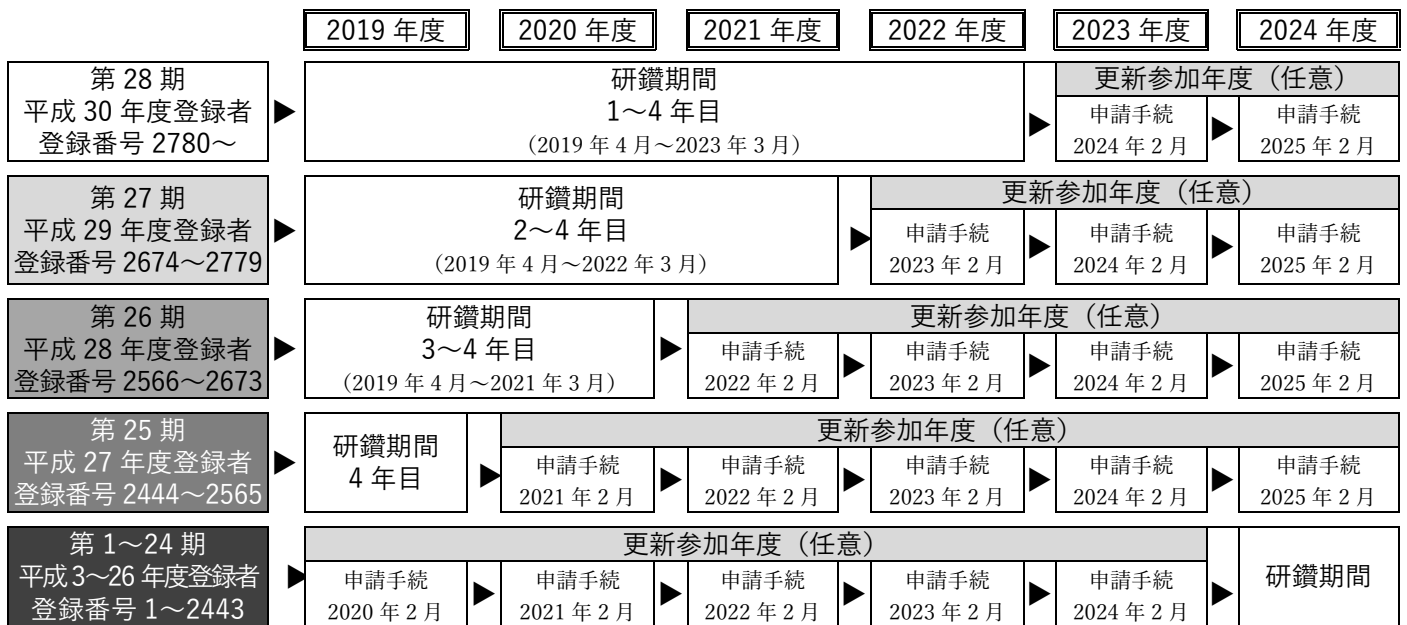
2019 年度 2020 年度 2021 年度 2022 年度 2023 年度 2024 年度

第 28 期
平成 30 年度登録者
登録番号 2780～

研鑽期間
1～4 年目
（2019 年 4 月～2023 年 3 月）

更新参加年度（任意）
申請手続
2024 年 2 月
申請手続
2025 年 2 月

第 27 期
平成 29 年度登録者
登録番号 2674～2779

研鑽期間
2～4 年目
（2019 年 4 月～2022 年 3 月）

更新参加年度（任意）
申請手続
2023 年 2 月
申請手続
2024 年 2 月
申請手続
2025 年 2 月

第 26 期
平成 28 年度登録者
登録番号 2566～2673

研鑽期間
3～4 年目
（2019 年 4 月～2021 年 3 月）

更新参加年度（任意）
申請手続
2022 年 2 月
申請手続
2023 年 2 月
申請手続
2024 年 2 月
申請手続
2025 年 2 月

第 25 期
平成 27 年度登録者
登録番号 2444～2565

研鑽期間
4 年目

更新参加年度（任意）
申請手続
2021 年 2 月
申請手続
2022 年 2 月
申請手続
2023 年 2 月
申請手続
2024 年 2 月
申請手続
2025 年 2 月

第 1～24 期
平成 3～26 年度登録者
登録番号 1～2443

更新参加年度（任意）
申請手続
2020 年 2 月
申請手続
2021 年 2 月
申請手続
2022 年 2 月
申請手続
2023 年 2 月
申請手続
2024 年 2 月

研鑽期間